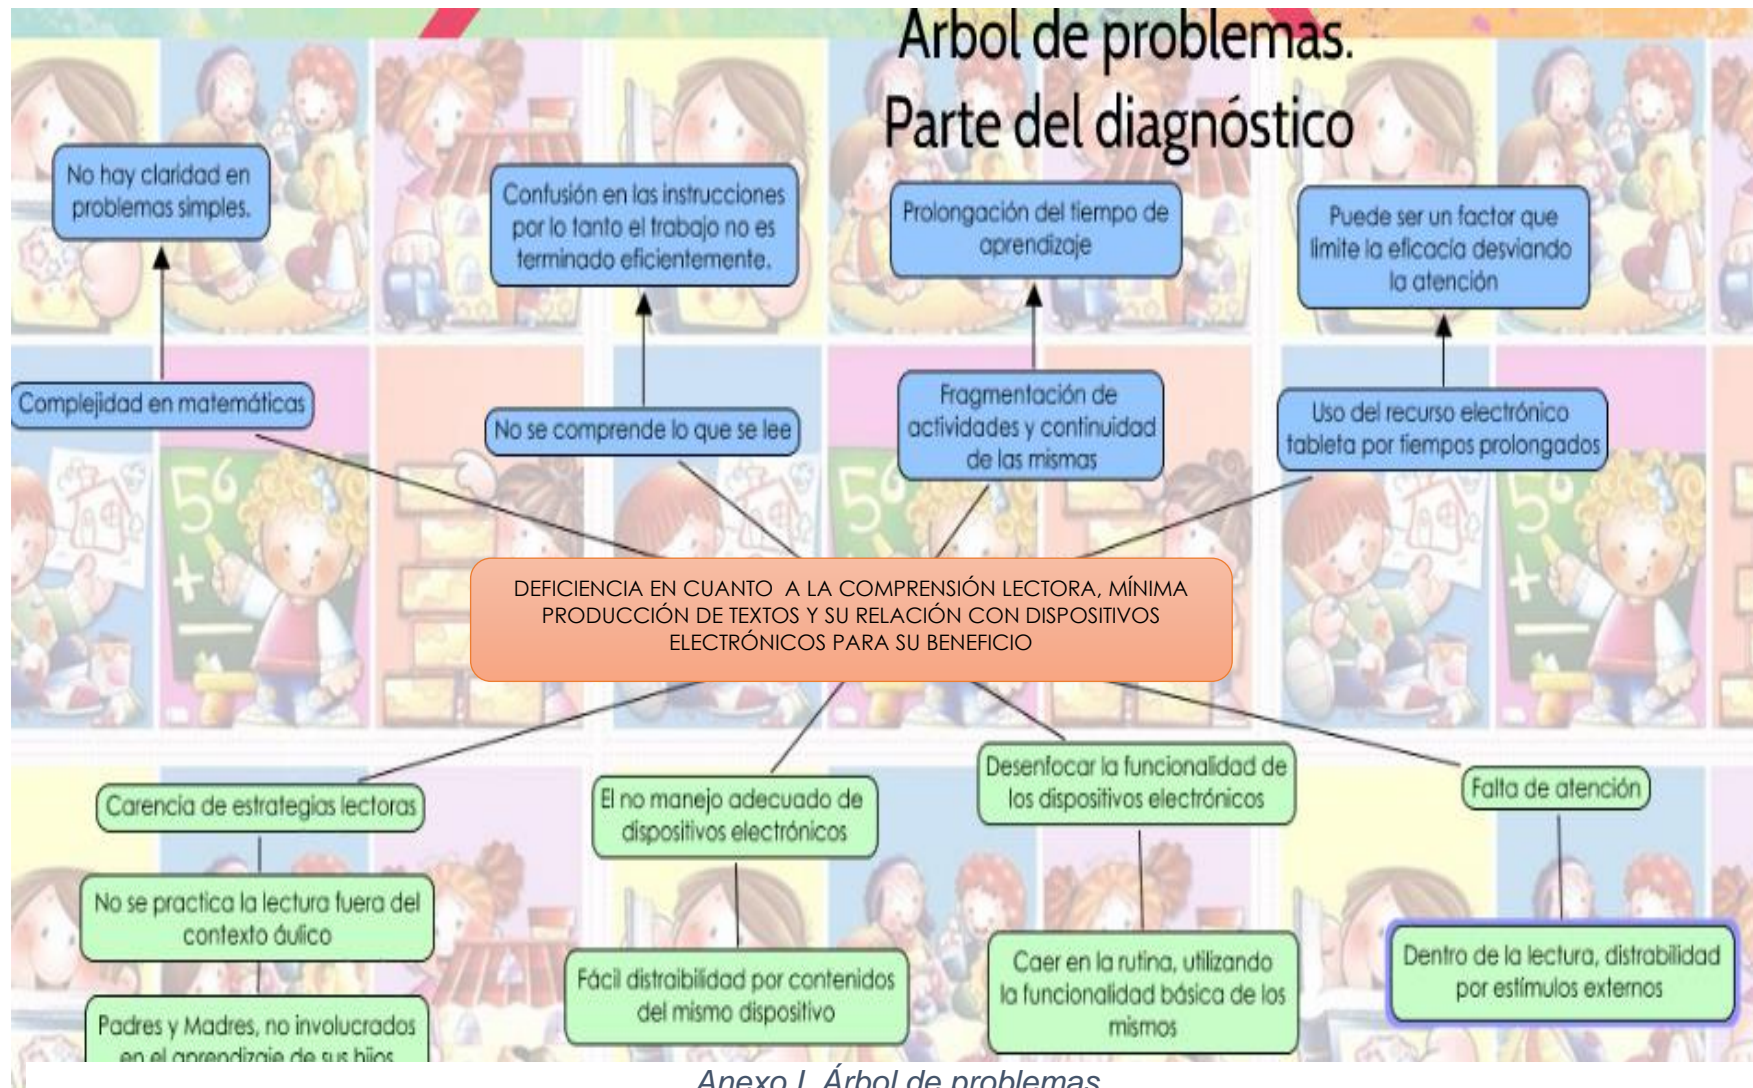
Arbol de problemas.
Parte del diagnóstico

No hay claridad en problemas simples.

Confusión en las instrucciones por lo tanto el trabajo no es terminado eficientemente.

Prolongación del tiempo de aprendizaje

Puede ser un factor que limite la eficacia desviando la atención

Complejidad en matemáticas

No se comprende lo que se lee

Fragmentación de actividades y continuidad de las mismas

Uso del recurso electrónico tableta por tiempos prolongados

DEFICIENCIA EN CUANTO A LA COMPRENSIÓN LECTORA, MÍNIMA PRODUCCIÓN DE TEXTOS Y SU RELACIÓN CON DISPOSITIVOS ELECTRÓNICOS PARA SU BENEFICIO

Carencia de estrategias lectoras

El no manejo adecuado de dispositivos electrónicos

Desenfocar la funcionalidad de los dispositivos electrónicos

Falta de atención

No se practica la lectura fuera del contexto áulico

Fácil distraibilidad por contenidos del mismo dispositivo

Caer en la rutina, utilizando la funcionalidad básica de los mismos

Dentro de la lectura, distrabilidad por estímulos externos

Padres y Madres, no involucrados en el aprendizaje de sus hijos

Anexo I. Árbol de problemas